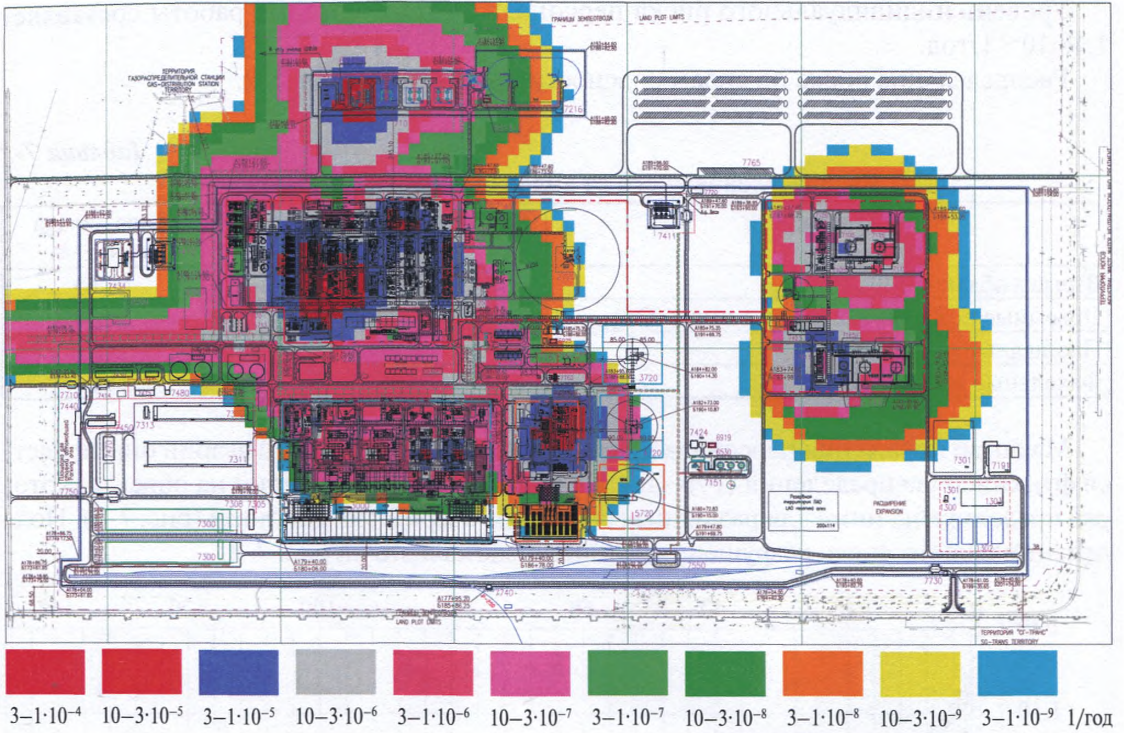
ГРАНИЦЫ ЗЕМЛЕОТВОДА LAND PLOT LIMITS

ТЕРРИТОРИЯ ГАЗОРАСПРЕДЕЛИТЕЛЬНОЙ СТАНЦИИ GAS-DISTRIBUTION STATION TERRITORY

7216

7765

7720

7415

7434

85,00

3720

7480

7424

8919

8530

7151

5720

7313

7311

7300

7300

7306

7305

РАСШИРЕНИЕ EXPANSION

7301

7193

1320

1302

1300

7730

7740

7550

LAND PLOT LIMITS

ТЕРРИТОРИЯ "СГ-ТРАНС" SG-TRANS TERRITORY

| | | | | | | | | | | |
|---|---|---|---|---|---|---|---|---|---|---|
| $3-1\cdot10^{-4}$ | $10-3\cdot10^{-5}$ | $3-1\cdot10^{-5}$ | $10-3\cdot10^{-6}$ | $3-1\cdot10^{-6}$ | $10-3\cdot10^{-7}$ | $3-1\cdot10^{-7}$ | $10-3\cdot10^{-8}$ | $3-1\cdot10^{-8}$ | $10-3\cdot10^{-9}$ | $3-1\cdot10^{-9}$ 1/год |